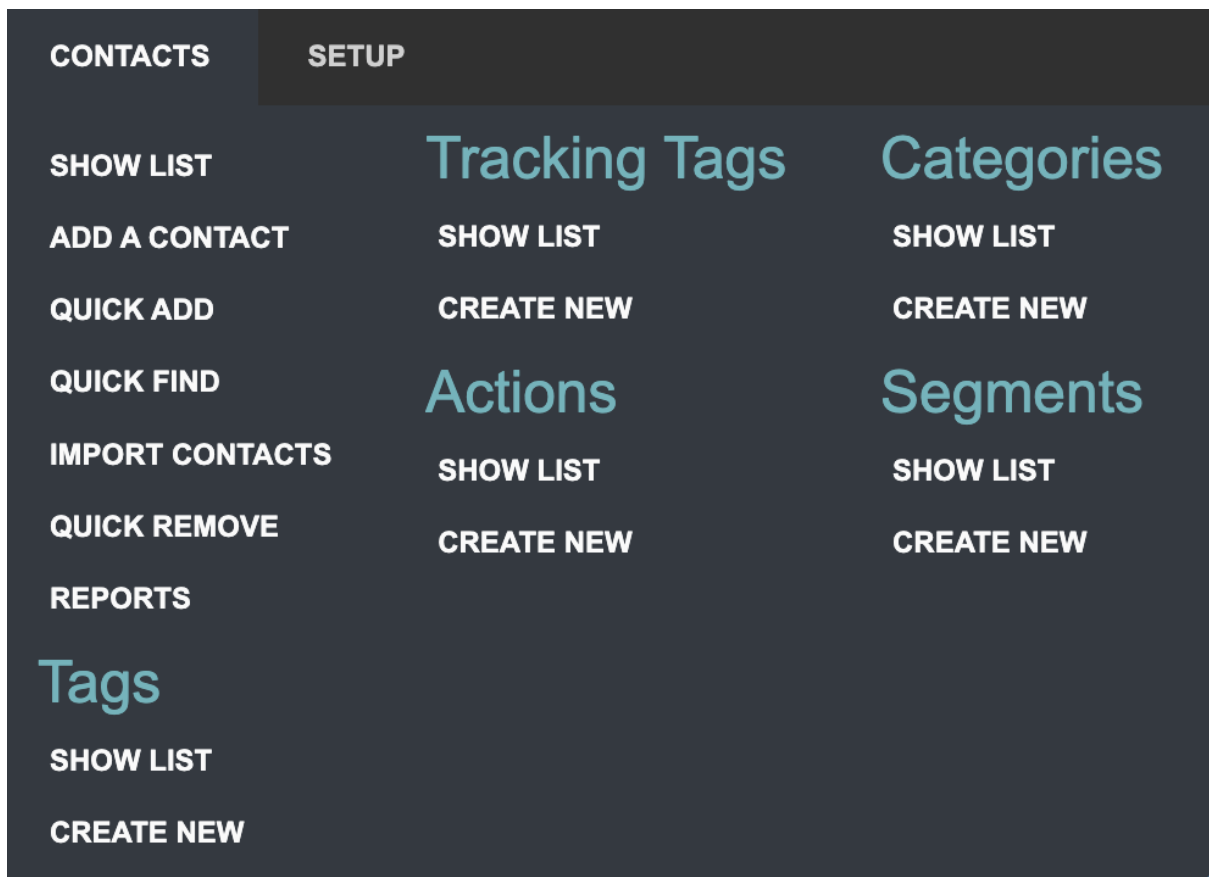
CONTACTS SETUP

SHOW LIST
ADD A CONTACT
QUICK ADD
QUICK FIND
IMPORT CONTACTS
QUICK REMOVE
REPORTS

Tags
SHOW LIST
CREATE NEW

Tracking Tags
SHOW LIST
CREATE NEW

Actions
SHOW LIST
CREATE NEW

Categories
SHOW LIST
CREATE NEW

Segments
SHOW LIST
CREATE NEW